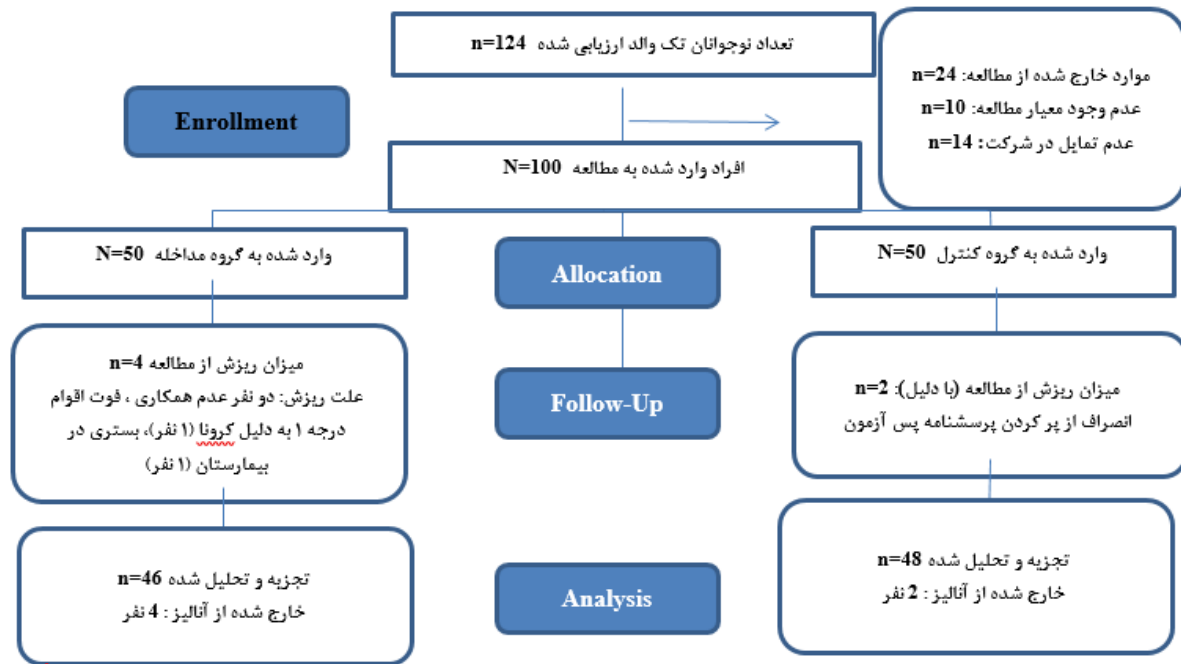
تعداد نوجوانان تک والد ارزیابی شده n=124

Enrollment

موارد خارج شده از مطالعه: n=24
عدم وجود معیار مطالعه: n=10
عدم تمایل در شرکت: n=14

افراد وارد شده به مطالعه N=100

وارد شده به گروه مداخله N=50

Allocation

وارد شده به گروه کنترل N=50

میزان ریزش از مطالعه n=4
علت ریزش: دو نفر عدم همکاری ، فوت اقوام درجه ۱ به دلیل کرونا (۱ نفر)، بستری در بیمارستان (۱ نفر)

Follow-Up

میزان ریزش از مطالعه (با دلیل): n=2
انصراف از پر کردن پرسشنامه پس آزمون

تجزیه و تحلیل شده n=46
خارج شده از آنالیز : 4 نفر

Analysis

تجزیه و تحلیل شده n=48
خارج شده از آنالیز : 2 نفر